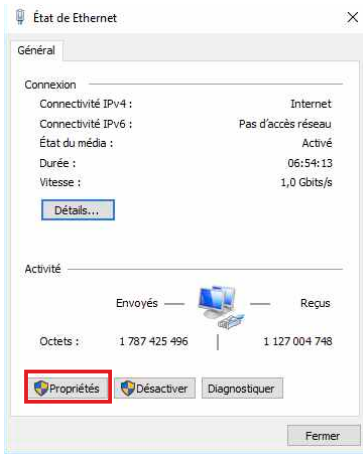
État de Ethernet

×

Général

Connexion

Connectivité IPv4 : Internet

Connectivité IPv6 : Pas d'accès réseau

État du média : Activé

Durée : 06:54:13

Vitesse : 1,0 Gbits/s

Détails...

Activité

Envoyés — — Reçus

Octets : 1 787 425 496 | 1 127 004 748

Propriétés Désactiver Diagnostiquer

Fermer